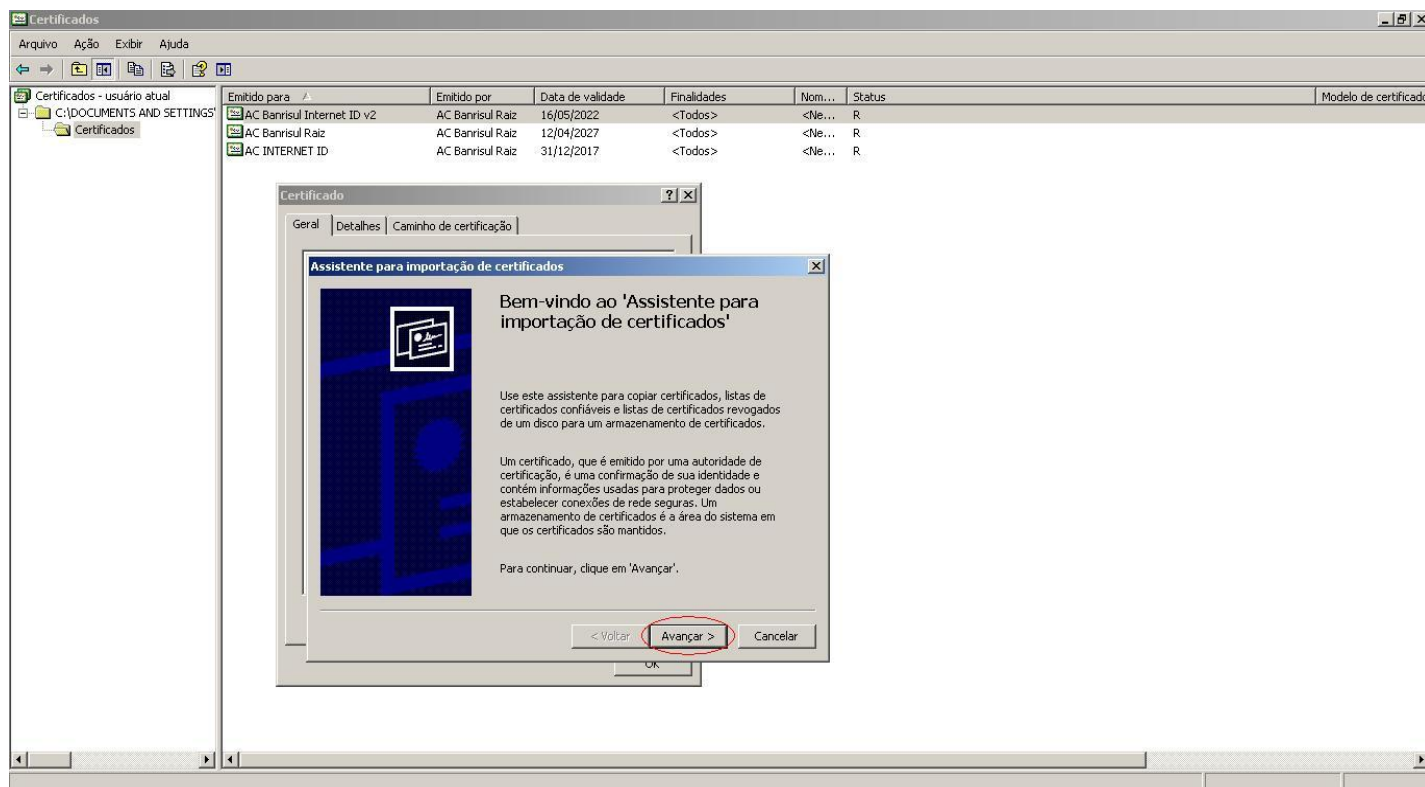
Certificados

Arquivo Ação Exibir Ajuda

Certificados - usuário atual
C:\DOCUMENTS AND SETTINGS'
Certificados

| Emitido para | Emitido por | Data de validade | Finalidades | Nom... | Status | Modelo de certificado |
|---|---|---|---|---|---|---|
| AC Banrisul Internet ID v2 | AC Banrisul Raiz | 16/05/2022 | <Todos> | <Ne... | R | |
| AC Banrisul Raiz | AC Banrisul Raiz | 12/04/2027 | <Todos> | <Ne... | R | |
| AC INTERNET ID | AC Banrisul Raiz | 31/12/2017 | <Todos> | <Ne... | R | |

Certificado
?
Geral Detalhes Caminho de certificação

Assistente para importação de certificados

Bem-vindo ao 'Assistente para importação de certificados'

Use este assistente para copiar certificados, listas de certificados confiáveis e listas de certificados revogados de um disco para um armazenamento de certificados.

Um certificado, que é emitido por uma autoridade de certificação, é uma confirmação de sua identidade e contém informações usadas para proteger dados ou estabelecer conexões de rede seguras. Um armazenamento de certificados é a área do sistema em que os certificados são mantidos.

Para continuar, clique em 'Avançar'.

< Voltar Avançar > Cancelar

OK